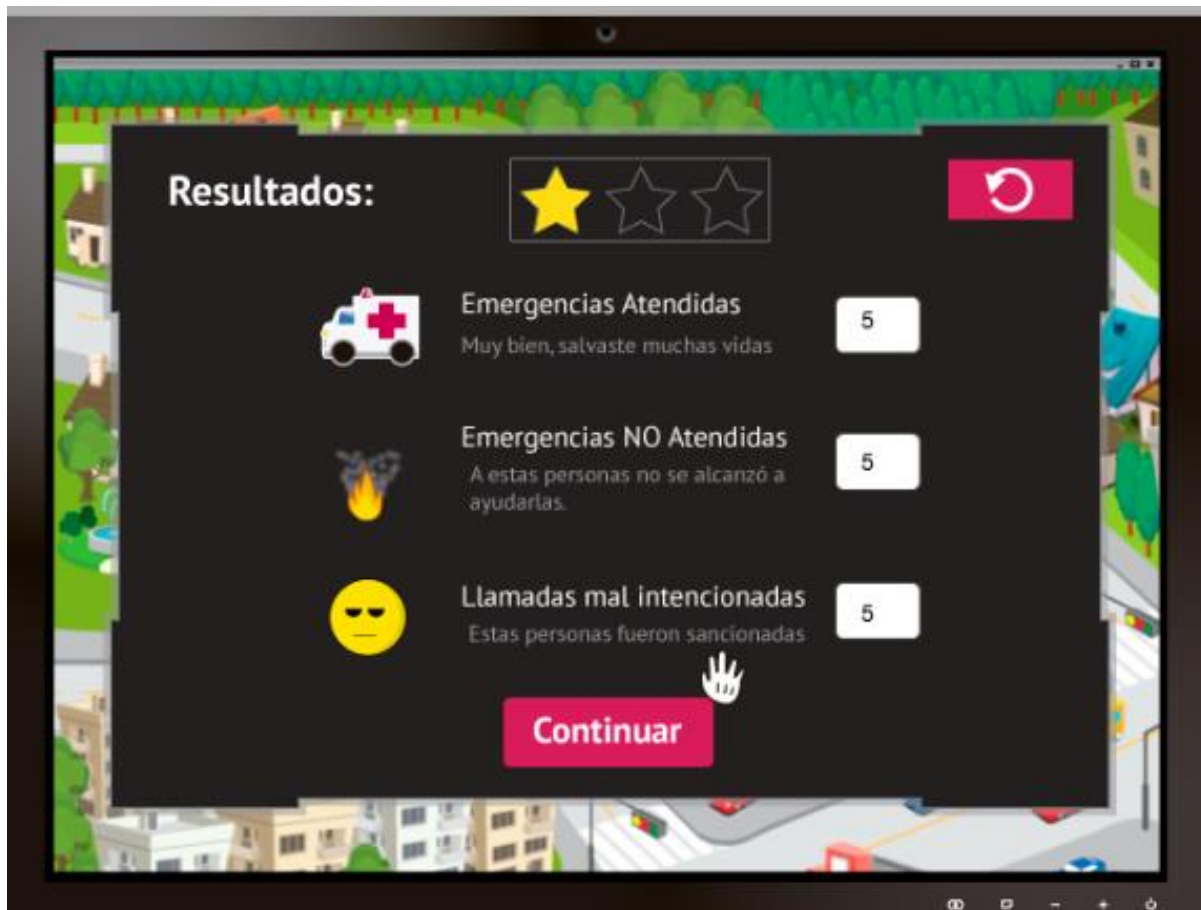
Resultados:

Emergencias Atendidas
Muy bien, salvaste muchas vidas
5

Emergencias NO Atendidas
A estas personas no se alcanzó a ayudarlas.
5

Llamadas mal intencionadas
Estas personas fueron sancionadas
5

Continuar